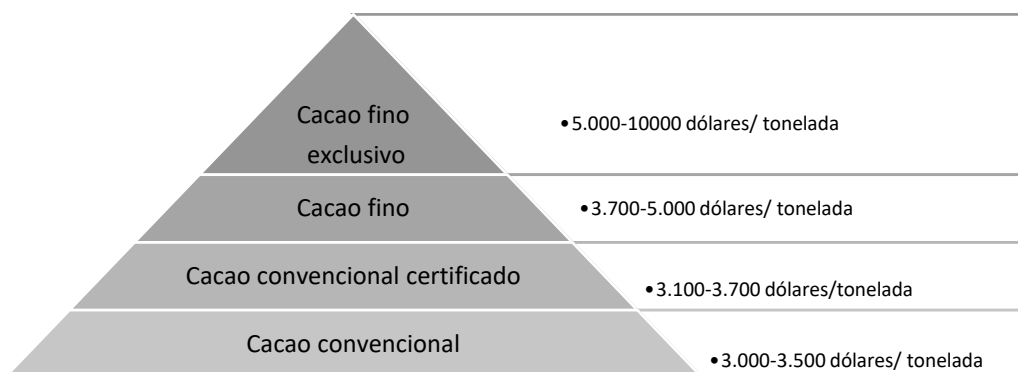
Cacao fino exclusivo

•5.000-10000 dólares/ tonelada

Cacao fino

•3.700-5.000 dólares/ tonelada

Cacao convencional certificado

•3.100-3.700 dólares/tonelada

Cacao convencional

•3.000-3.500 dólares/ tonelada